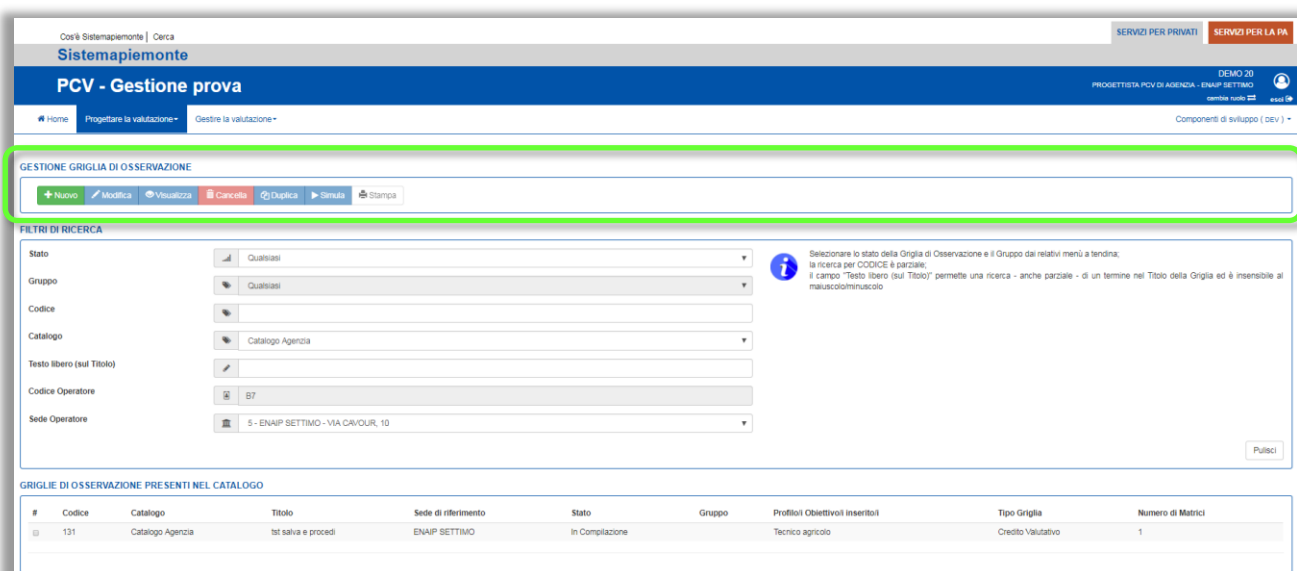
Cos'è Sistemapiemonte | Cerca

Sistemapiemonte

SERVIZI PER PRIVATI SERVIZI PER LA PA

PCV - Gestione prova

DEMO 20
PROGETTISTA PCV DI AGENZIA - ENAIP SETTIMO
cambia ruolo esci

Home Progettare la valutazione Gestire la valutazione

Componenti di sviluppo ( DEV )

GESTIONE GRIGLIA DI OSSERVAZIONE

+ Nuovo Modifica Visualizza Cancella Duplica Simula Stampa

FILTRI DI RICERCA

Stato Qualsiasi

Gruppo Qualsiasi

Codice

Catalogo Catalogo Agenzia

Testo libero (sul Titolo)

Codice Operatore B7

Sede Operatore 5 - ENAIP SETTIMO - VIA CAVOUR, 10

Selezionare lo stato della Griglia di Osservazione e il Gruppo dai relativi menù a tendina;
la ricerca per CODICE è parziale;
il campo "Testo libero (sul Titolo)" permette una ricerca - anche parziale - di un termine nel Titolo della Griglia ed è insensibile al maiuscolo/minuscolo

Pulisci

GRIGLIE DI OSSERVAZIONE PRESENTI NEL CATALOGO

| # | Codice | Catalogo | Titolo | Sede di riferimento | Stato | Gruppo | Profilo/i Obiettivo/i inserito/i | Tipo Griglia | Numero di Matrici |
|---|---|---|---|---|---|---|---|---|---|
| | 131 | Catalogo Agenzia | tst salva e procedi | ENAIP SETTIMO | In Compilazione | | Tecnico agricolo | Credito Valutativo | 1 |